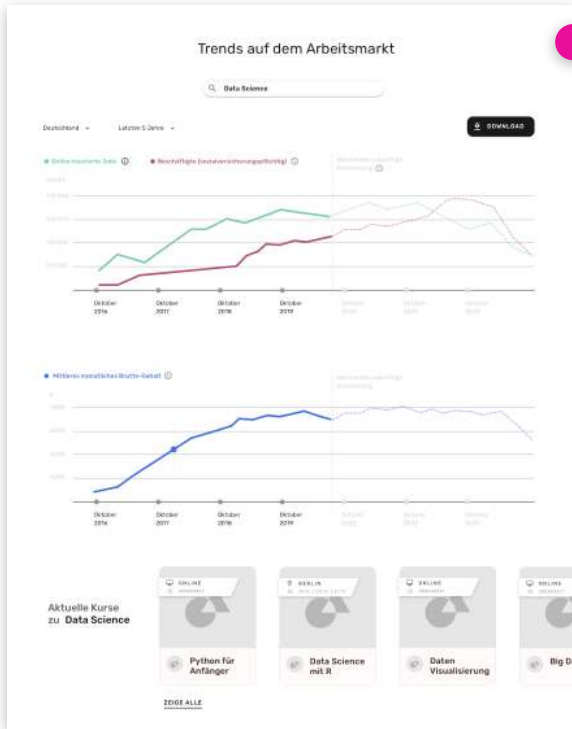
Trends auf dem Arbeitsmarkt

Data Science

Deutschland

Letzten 5 Jahre

DOWNLOAD

Online inserierte Jobs

Beschäftigte (sozialversicherungspflichtig)

Oktober 2016

Oktober 2017

Oktober 2018

Oktober 2019

Mittleres monatliches Brutto-Gehalt

Oktober 2016

Oktober 2017

Oktober 2018

Oktober 2019

Aktuelle Kurse zu Data Science

ONLINE

BERLIN

ONLINE

ONLINE

Python für Anfänger

Data Science mit R

Daten Visualisierung

Big D

ZEIGE ALLE